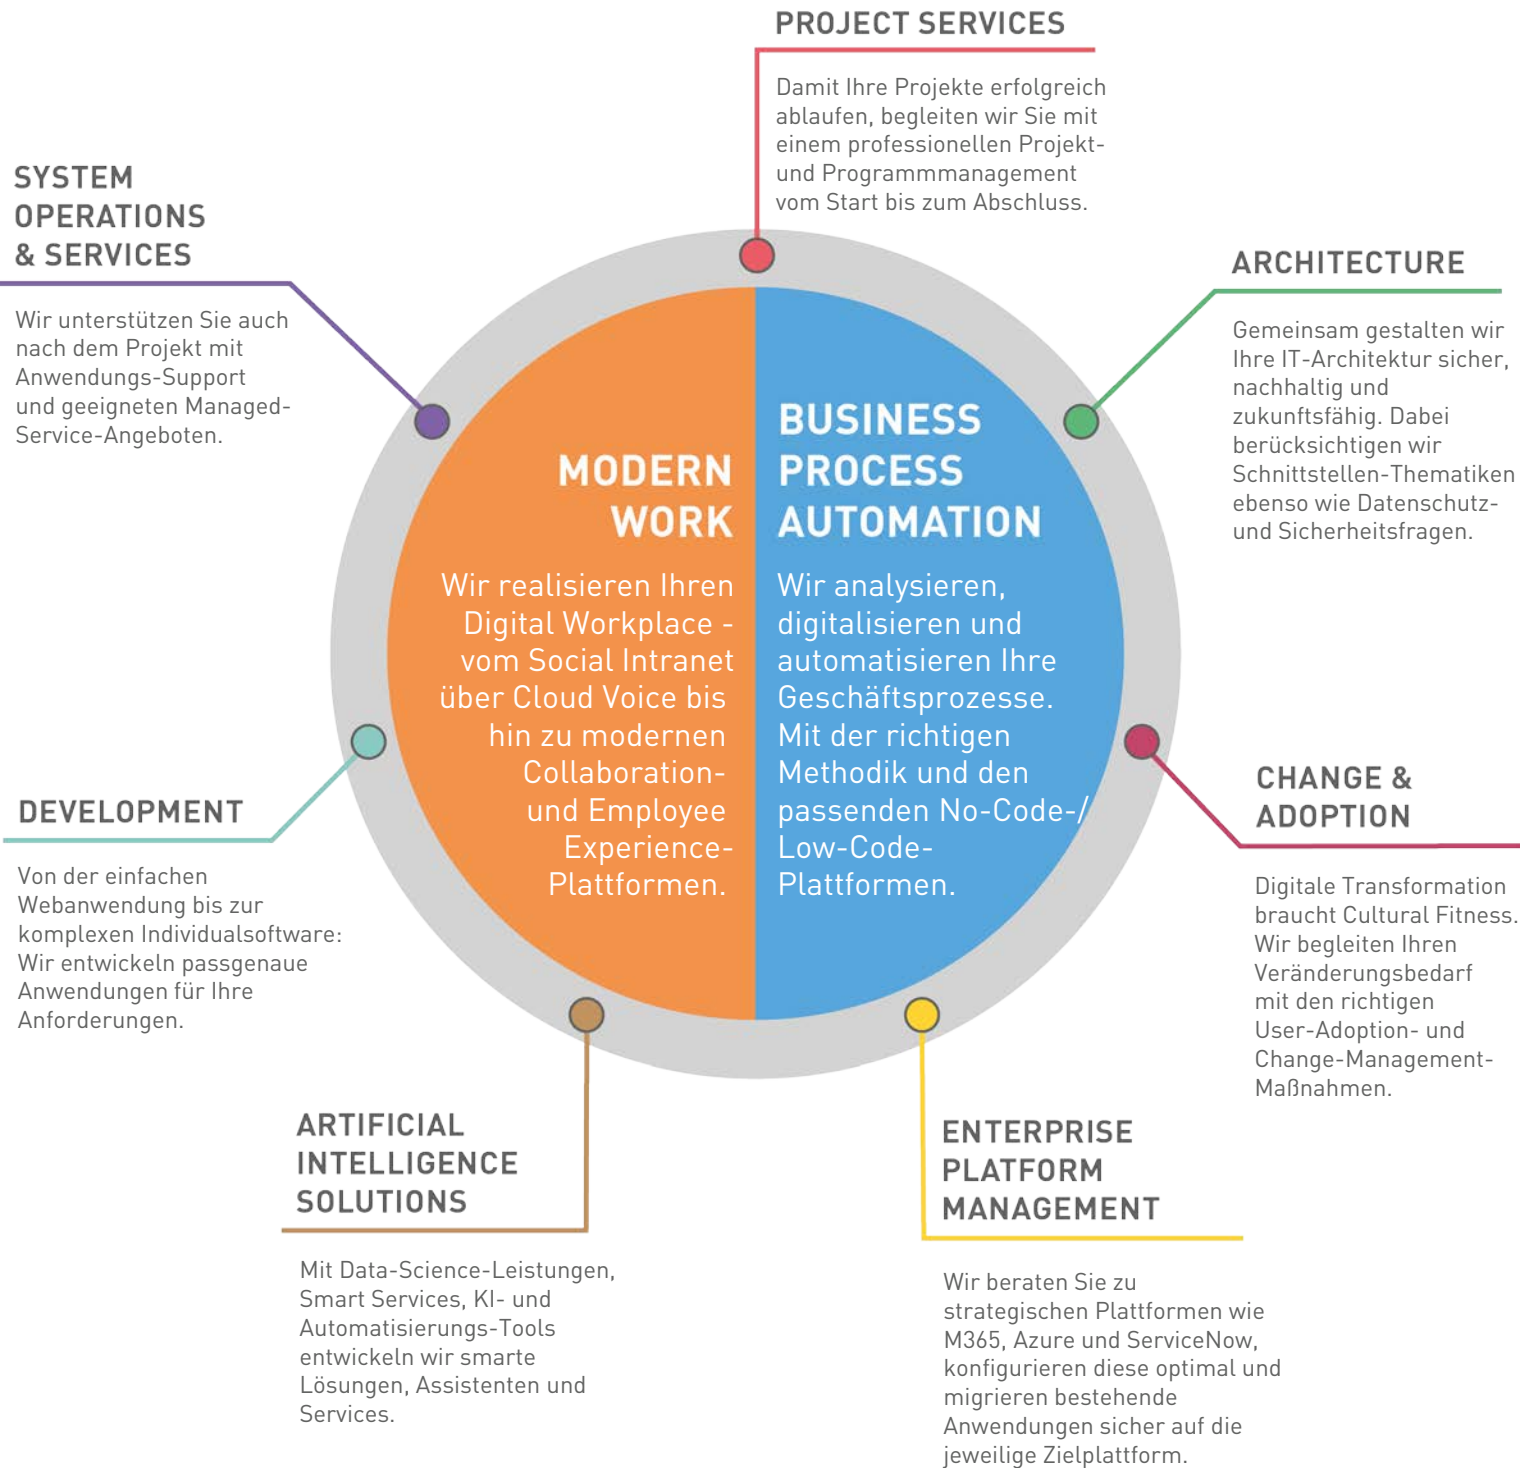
PROJECT SERVICES

Damit Ihre Projekte erfolgreich ablaufen, begleiten wir Sie mit einem professionellen Projekt- und Programmmanagement vom Start bis zum Abschluss.

SYSTEM OPERATIONS & SERVICES

Wir unterstützen Sie auch nach dem Projekt mit Anwendungs-Support und geeigneten Managed-Service-Angeboten.

ARCHITECTURE

Gemeinsam gestalten wir Ihre IT-Architektur sicher, nachhaltig und zukunftsfähig. Dabei berücksichtigen wir Schnittstellen-Thematiken ebenso wie Datenschutz- und Sicherheitsfragen.

MODERN WORK

Wir realisieren Ihren Digital Workplace - vom Social Intranet über Cloud Voice bis hin zu modernen Collaboration- und Employee Experience-Plattformen.

BUSINESS PROCESS AUTOMATION

Wir analysieren, digitalisieren und automatisieren Ihre Geschäftsprozesse. Mit der richtigen Methodik und den passenden No-Code-/ Low-Code-Plattformen.

DEVELOPMENT

Von der einfachen Webanwendung bis zur komplexen Individualsoftware: Wir entwickeln passgenaue Anwendungen für Ihre Anforderungen.

CHANGE & ADOPTION

Digitale Transformation braucht Cultural Fitness. Wir begleiten Ihren Veränderungsbedarf mit den richtigen User-Adoption- und Change-Management-Maßnahmen.

ARTIFICIAL INTELLIGENCE SOLUTIONS

Mit Data-Science-Leistungen, Smart Services, KI- und Automatisierungs-Tools entwickeln wir smarte Lösungen, Assistenten und Services.

ENTERPRISE PLATFORM MANAGEMENT

Wir beraten Sie zu strategischen Plattformen wie M365, Azure und ServiceNow, konfigurieren diese optimal und migrieren bestehende Anwendungen sicher auf die jeweilige Zielplattform.